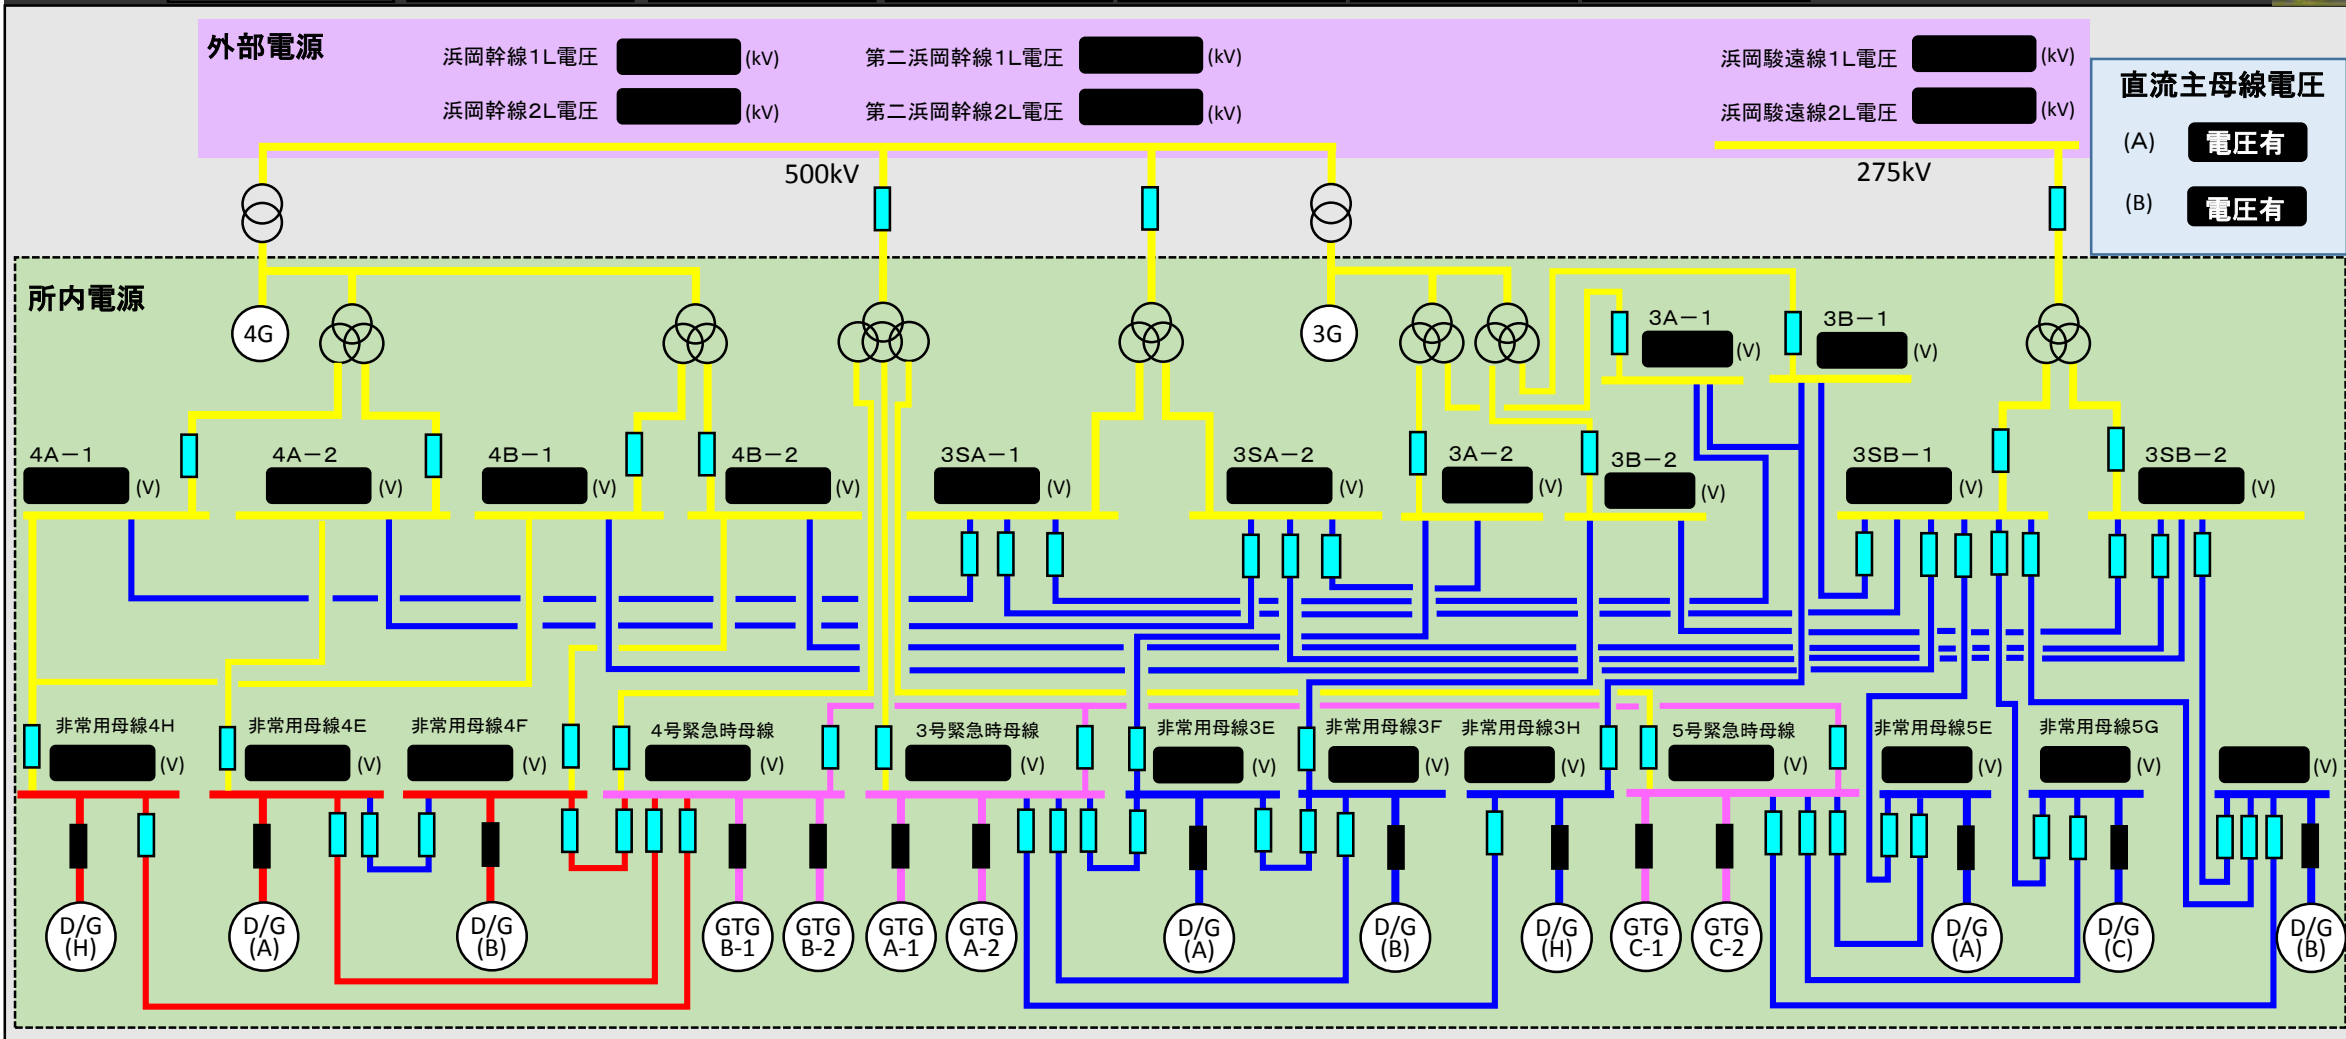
外部電源

浜岡幹線1L電圧 (kV)
浜岡幹線2L電圧 (kV)
第二浜岡幹線1L電圧 (kV)
第二浜岡幹線2L電圧 (kV)
浜岡駿遠線1L電圧 (kV)
浜岡駿遠線2L電圧 (kV)

直流主母線電圧
(A) 電圧有
(B) 電圧有

500kV
275kV

所内電源

4G
3G

3A−1 (V)
3B−1 (V)

4A−1 (V)
4A−2 (V)
4B−1 (V)
4B−2 (V)
3SA−1 (V)
3SA−2 (V)
3A−2 (V)
3B−2 (V)
3SB−1 (V)
3SB−2 (V)

非常用母線4H (V)
非常用母線4E (V)
非常用母線4F (V)
4号緊急時母線 (V)
3号緊急時母線 (V)
非常用母線3E (V)
非常用母線3F (V)
非常用母線3H (V)
5号緊急時母線 (V)
非常用母線5E (V)
非常用母線5G (V)
(V)

D/G (H)
D/G (A)
D/G (B)
GTG B-1
GTG B-2
GTG A-1
GTG A-2
D/G (A)
D/G (B)
D/G (H)
GTG C-1
GTG C-2
D/G (A)
D/G (C)
D/G (B)